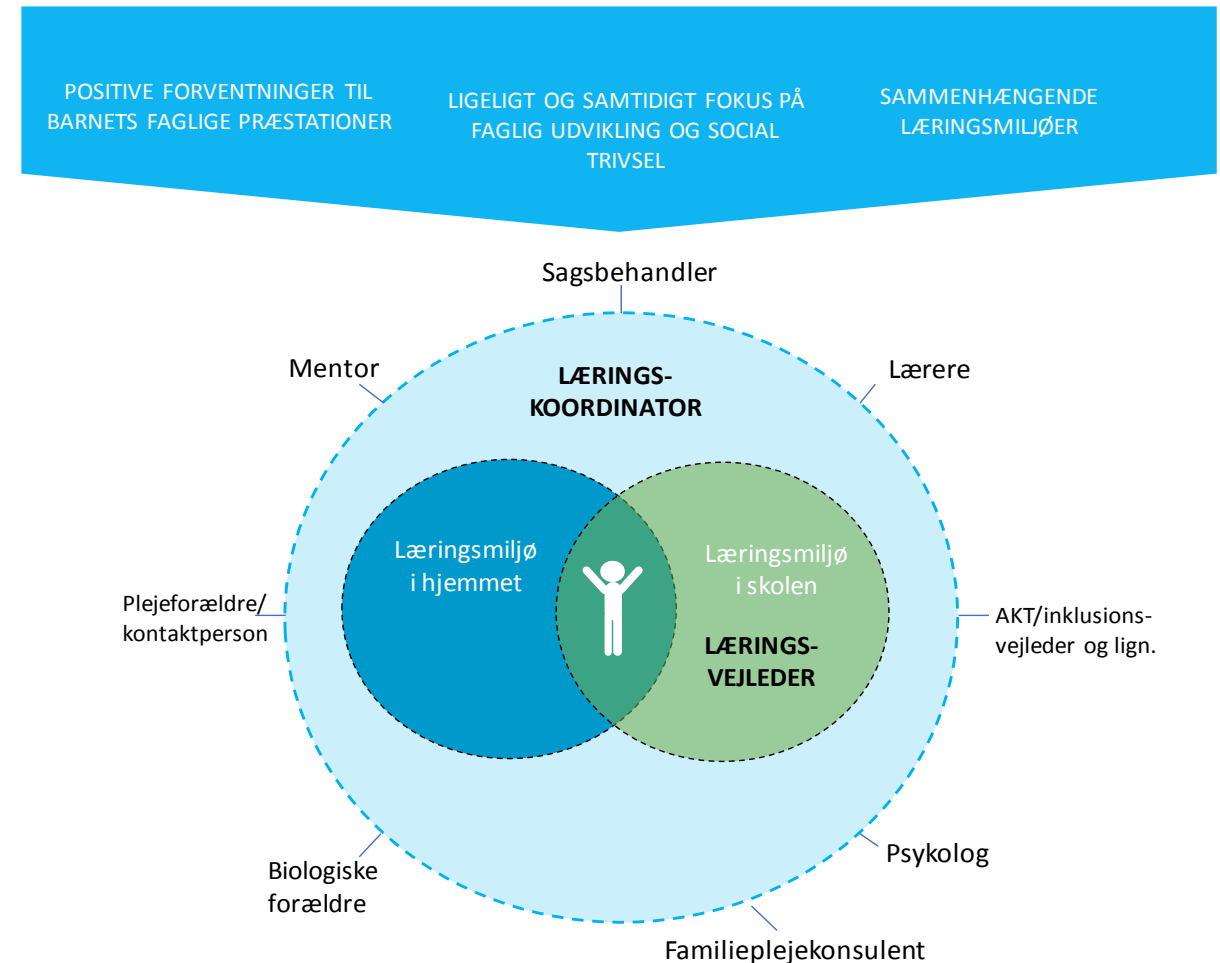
POSITIVE FORVENTNINGER TIL BARNETS FAGLIGE PRÆSTATIONER

LIGELIGT OG SAMTIDIGT FOKUS PÅ FAGLIG UDVIKLING OG SOCIAL TRIVSEL

SAMMENHÆNGENDE LÆRINGSMILJØER

Sagsbehandler

Mentor

LÆRINGSKOORDINATOR

Lærere

Læringsmiljø i hjemmet

Læringsmiljø i skolen

LÆRINGSVEJLEDER

Plejeforældre/ kontaktperson

AKT/inklusionsvejleder og lign.

Biologiske forældre

Psykolog

Familieplejekonsulent